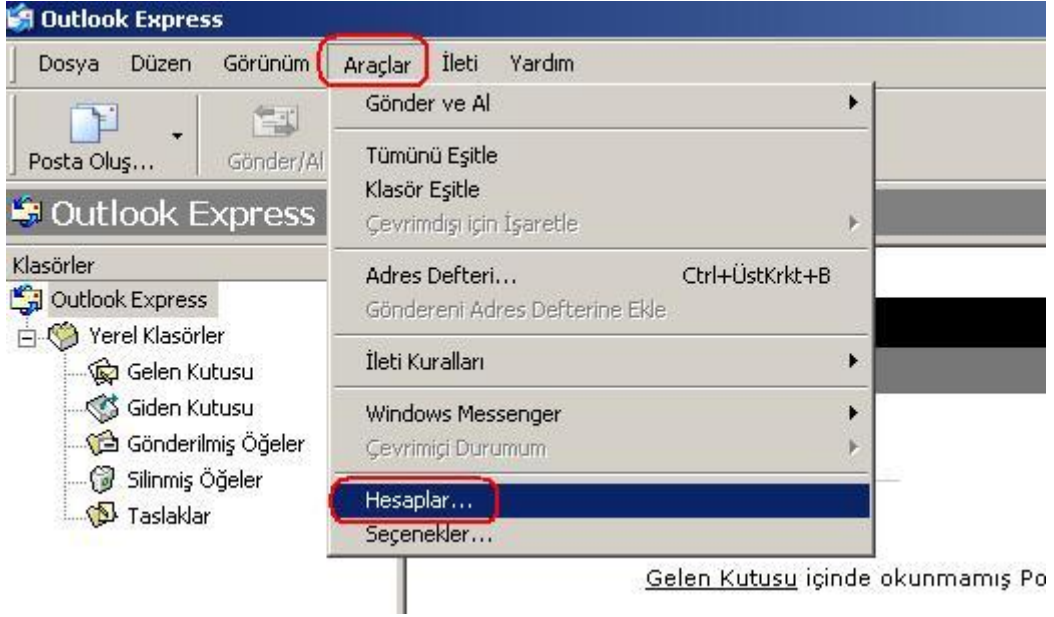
Outlook Express

Dosya Düzen Görünüm Araçlar İleti Yardım

Posta Oluş... Gönder/Al

Outlook Express

Klasörler

Outlook Express
Yerel Klasörler
Gelen Kutusu
Giden Kutusu
Gönderilmiş Öğeler
Silinmiş Öğeler
Taslaklar

Gönder ve Al
Tümünü Eşitle
Klasör Eşitle
Çevrimdışı için İşaretle
Adres Defteri... Ctrl+ÜstKrkt+B
Göndereni Adres Defterine Ekle
İleti Kuralları
Windows Messenger
Çevrimiçi Durumum
Hesaplar...
Seçenekler...

Gelen Kutusu içinde okunmamış Po